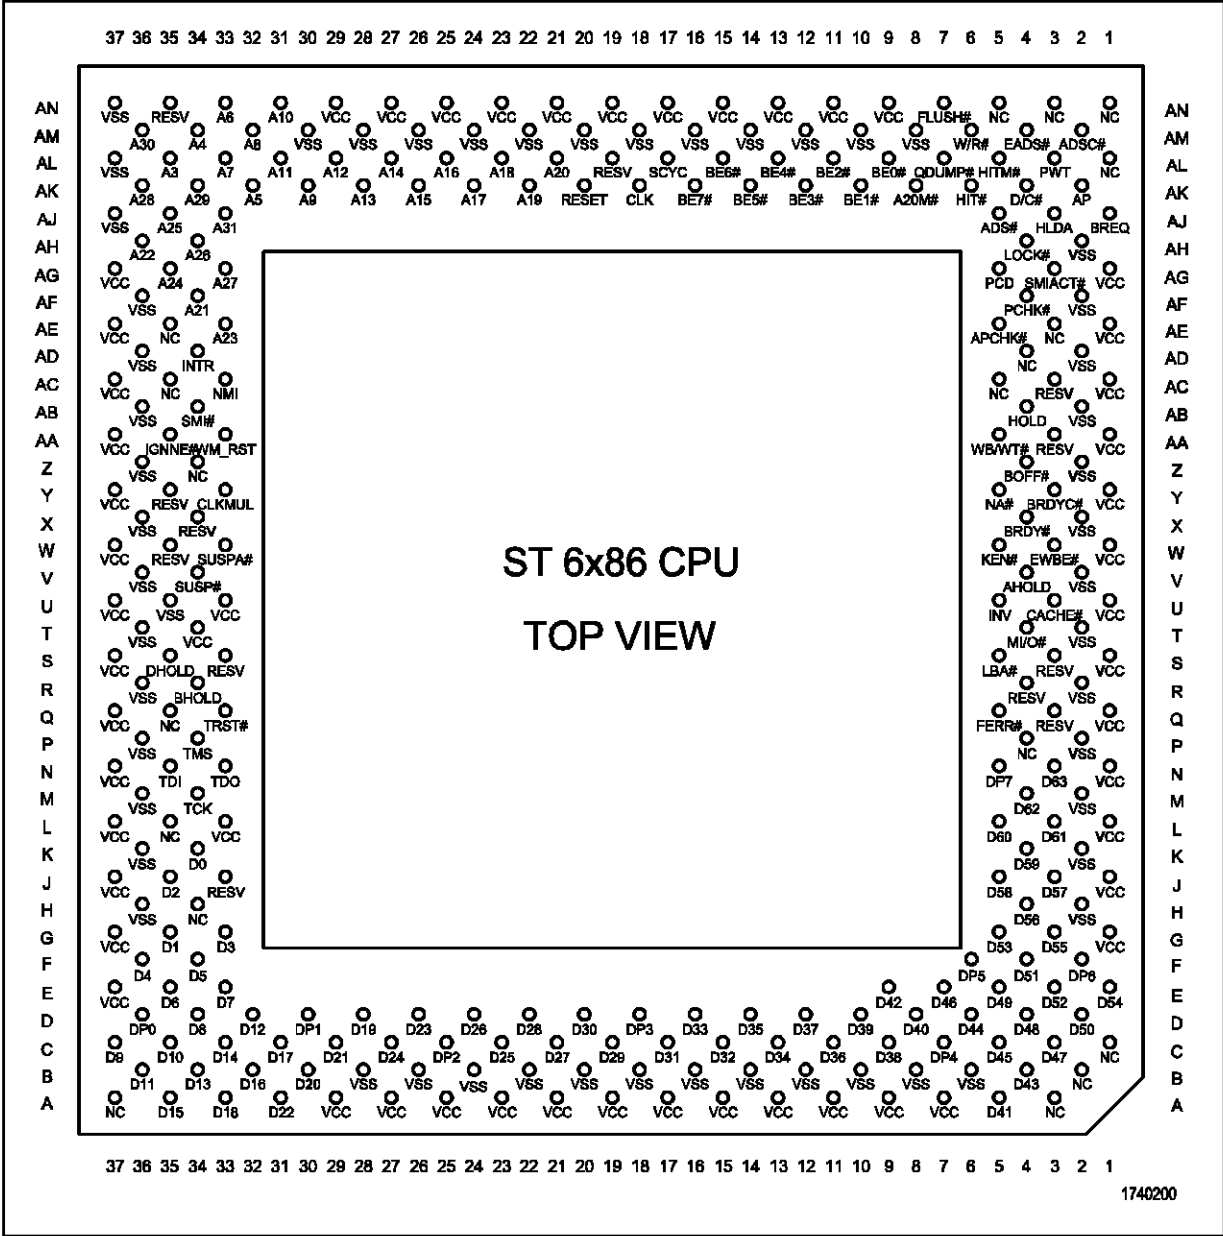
37 36 35 34 33 32 31 30 29 28 27 26 25 24 23 22 21 20 19 18 17 16 15 14 13 12 11 10 9 8 7 6 5 4 3 2 1

AN AM AL AK AJ AH AG AF AE AD AC AB AA Z Y X W V U T S R Q P N M L K J H G F E D C B A

VSS RESV A6 A10 VCC VCC VCC VCC VCC VCC VCC VCC VCC VCC VCC FLUSH# NC NC NC
A30 A4 A8 VSS VSS VSS VSS VSS VSS VSS VSS VSS VSS VSS VSS W/R# EADS# ADSC#
VSS A3 A7 A11 A12 A14 A16 A18 A20 RESV SCYC BE6# BE4# BE2# BE0# QDUMP# HITM# PWT NC
A28 A29 A5 A9 A13 A15 A17 A19 RESET CLK BE7# BE5# BE3# BE1# A20M# HIT# D/C# AP
VSS A25 A31 ADS# HLDA BREQ
A22 A26 LOCK# VSS
VCC A24 A27 PCD SMIACT# VCC
VSS A21 PCHK# VSS
VCC NC A23 APCHK# NC VCC
VSS INTR NC VSS
VCC NC NMI NC RESV VCC
VSS SMI# HOLD VSS
VCC IGNNE# WM_RST WB/WT# RESV VCC
VSS NC BOFF# VSS
VCC RESV CLKMUL NA# BRDYC# VCC
VSS RESV BRDY# VSS
VCC RESV SUSPA# KEN# EWBE# VCC
VSS SUSP# AHOLD VSS
VCC VSS VCC INV CACHE# VCC
VSS VCC MI/O# VSS
VCC DHOLD RESV LBA# RESV VCC
VSS BHOLD RESV VSS
VCC NC TRST# FERR# RESV VCC
VSS TMS NC VSS
VCC TDI TDO DP7 D63 VCC
VSS TCK D62 VSS
VCC NC VCC D60 D61 VCC
VSS D0 D59 VSS
VCC D2 RESV D58 D57 VCC
VSS NC D56 VSS
VCC D1 D3 D53 D55 VCC
D4 D5 DP5 D51 DP6
VCC D6 D7 D42 D46 D49 D52 D54
DP0 D8 D12 DP1 D19 D23 D26 D28 D30 DP3 D33 D35 D37 D39 D40 D44 D48 D50
D9 D10 D14 D17 D21 D24 DP2 D25 D27 D29 D31 D32 D34 D36 D38 DP4 D45 D47 NC
D11 D13 D16 D20 VSS VSS VSS VSS VSS VSS VSS VSS VSS VSS VSS VSS D43 NC
NC D15 D18 D22 VCC VCC VCC VCC VCC VCC VCC VCC VCC VCC VCC D41 NC

ST 6x86 CPU

TOP VIEW

37 36 35 34 33 32 31 30 29 28 27 26 25 24 23 22 21 20 19 18 17 16 15 14 13 12 11 10 9 8 7 6 5 4 3 2 1

1740200